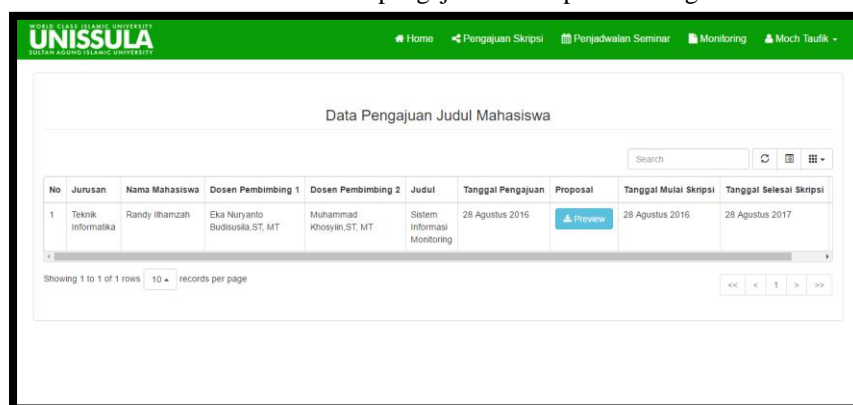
pengajuan skripsi bagi

WORLD CLASS ISLAMIC UNIVERSITY
UNISSULA
SULTAN AGUNG ISLAMIC UNIVERSITY

Home Pengajuan Skripsi Penjadwalan Seminar Monitoring Moch Taufik

Data Pengajuan Judul Mahasiswa

Search

| No | Jurusan | Nama Mahasiswa | Dosen Pembimbing 1 | Dosen Pembimbing 2 | Judul | Tanggal Pengajuan | Proposal | Tanggal Mulai Skripsi | Tanggal Selesai Skripsi |
|---|---|---|---|---|---|---|---|---|---|
| 1 | Teknik Informatika | Randy Ilhamzah | Eka Nuryanto Budisusila,ST, MT | Muhammad Khosyiin,ST, MT | Sistem Informasi Monitoring | 28 Agustus 2016 | Preview | 28 Agustus 2016 | 28 Agustus 2017 |

Showing 1 to 1 of 1 rows 10 records per page

<< < 1 > >>